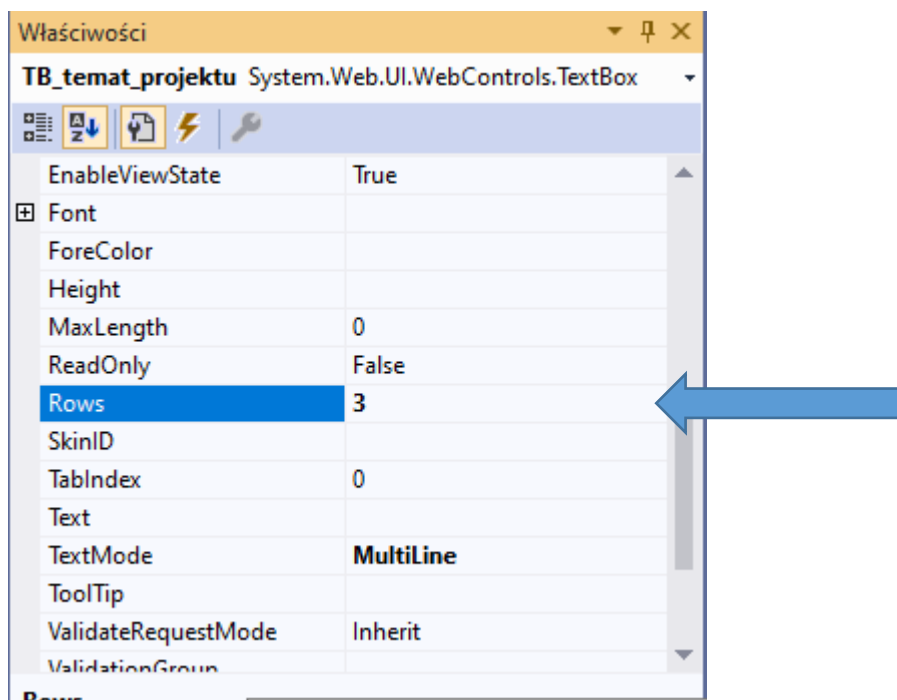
Właściwości

**TB_temat_projektu** System.Web.UI.WebControls.TextBox

| | |
|---|---|
| EnableViewState | True |
| ⊞ Font | |
| ForeColor | |
| Height | |
| MaxLength | 0 |
| ReadOnly | False |
| Rows | **3** |
| SkinID | |
| TabIndex | 0 |
| Text | |
| TextMode | **MultiLine** |
| ToolTip | |
| ValidateRequestMode | Inherit |
| ValidationGroup | |

Rows